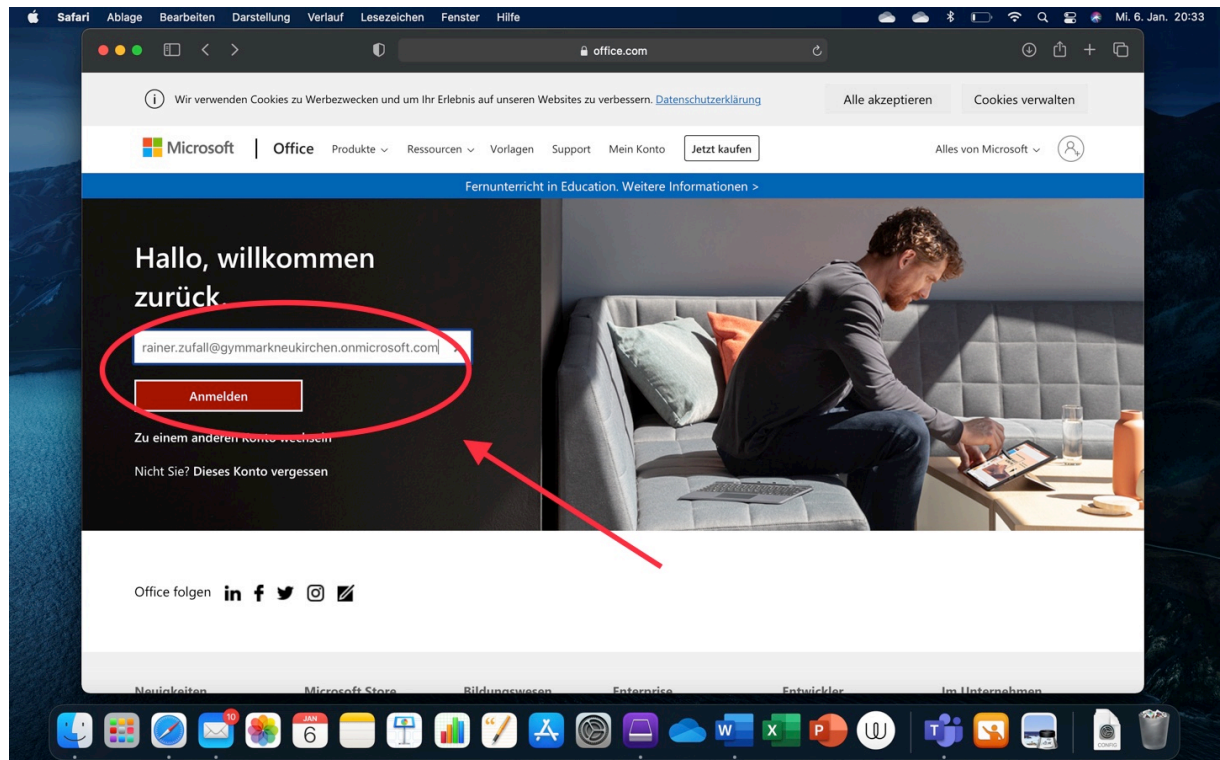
Safari Ablage Bearbeiten Darstellung Verlauf Lesezeichen Fenster Hilfe

Mi. 6. Jan. 20:33

office.com

Wir verwenden Cookies zu Werbezwecken und um Ihr Erlebnis auf unseren Websites zu verbessern. Datenschutzerklärung

Alle akzeptieren

Cookies verwalten

Microsoft | Office Produkte Ressourcen Vorlagen Support Mein Konto Jetzt kaufen

Alles von Microsoft

Fernunterricht in Education. Weitere Informationen >

Hallo, willkommen zurück.

rainer.zufall@gymmarkneukirchen.onmicrosoft.com

Anmelden

Zu einem anderen Konto wechseln

Nicht Sie? Dieses Konto vergessen

Office folgen

Neuigkeiten Microsoft Store Bildungswesen Enterprise Entwickler Im Unternehmen

10

JAN
6